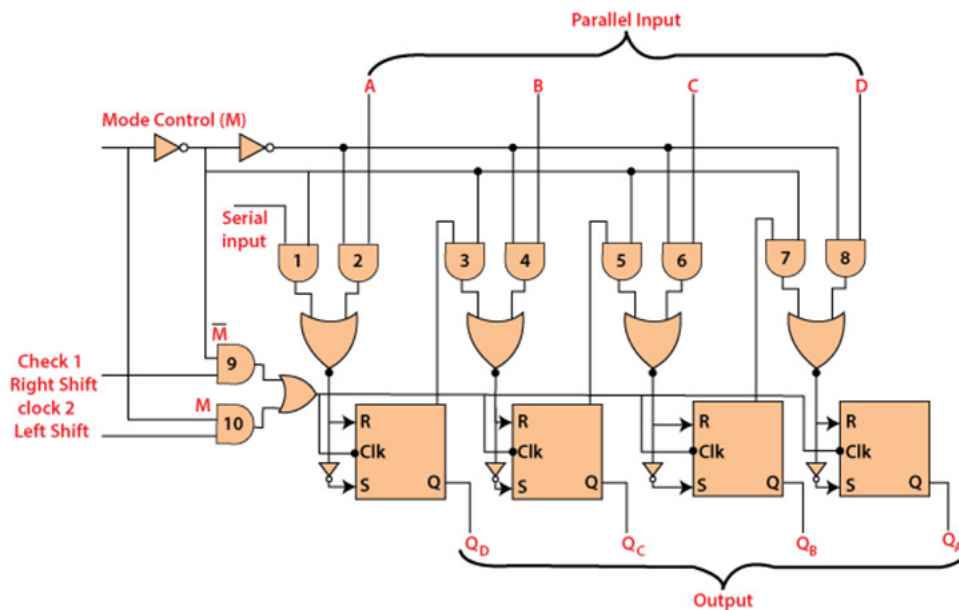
Parallel Input

A B C D

Mode Control (M)

Serial input

1 2 3 4 5 6 7 8

$\overline{M}$

9

Check 1
Right Shift
clock 2
Left Shift

M

10

R
Clk
S Q

R
Clk
S Q

R
Clk
S Q

R
Clk
S Q

$Q_D$ $Q_C$ $Q_B$ $Q_A$

Output